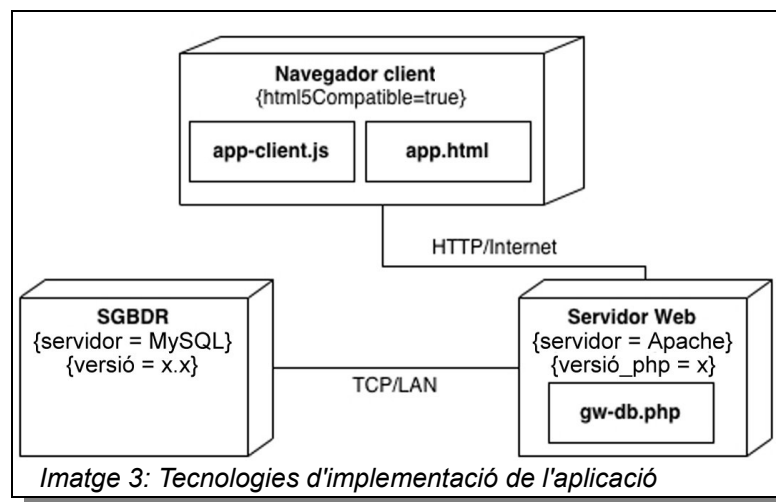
Navegador client
{html5Compatible=true}

app-client.js

app.html

HTTP/Internet

SGBDR
{servidor = MySQL}
{versió = x.x}

TCP/LAN

Servidor Web
{servidor = Apache}
{versió_php = x}

gw-db.php

Imatge 3: Tecnologies d'implementació de l'aplicació